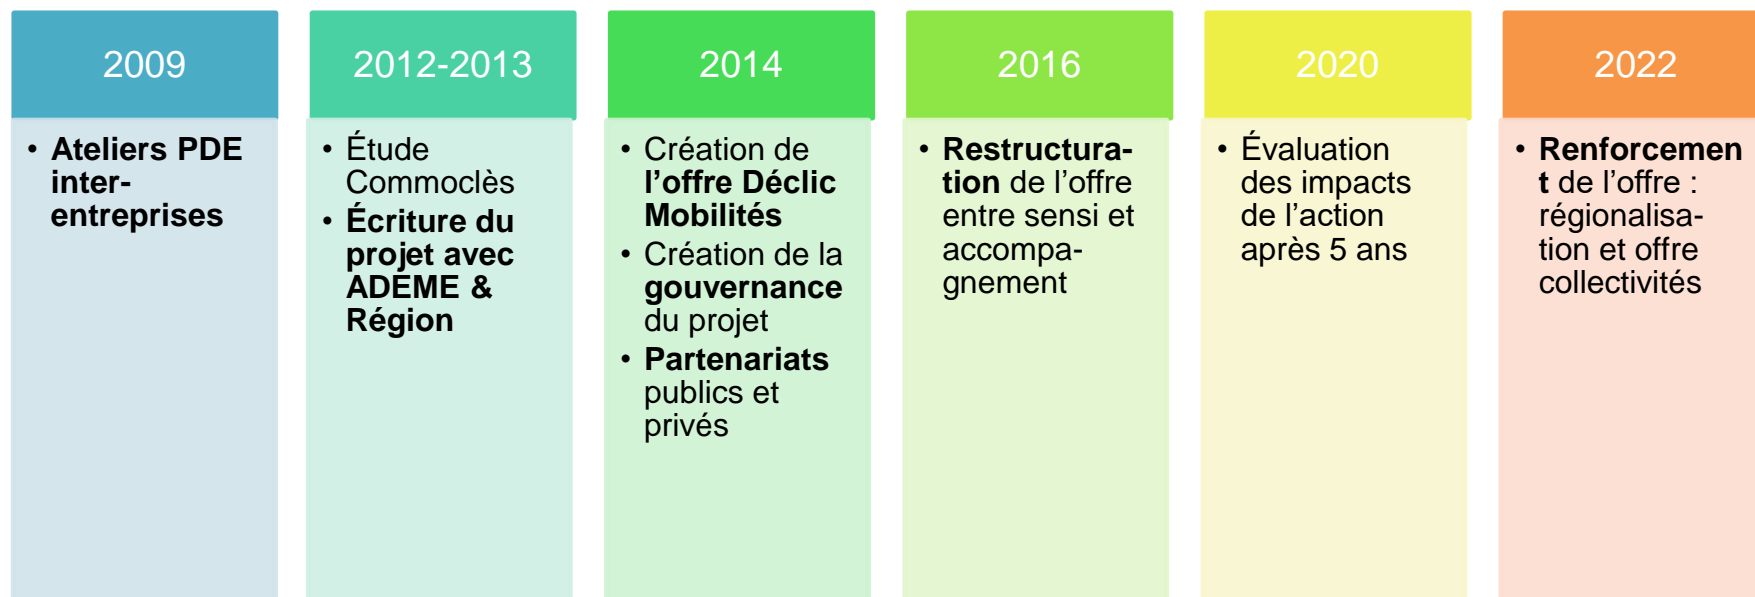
2009

• Ateliers PDE inter-entreprises

2012-2013

• Étude Commoclès
• Écriture du projet avec ADEME & Région

2014

• Création de l'offre Déclic Mobilités
• Création de la gouvernance du projet
• Partenariats publics et privés

2016

• Restructuration de l'offre entre sensi et accompagnement

2020

• Évaluation des impacts de l'action après 5 ans

2022

• Renforcement de l'offre : régionalisation et offre collectivités